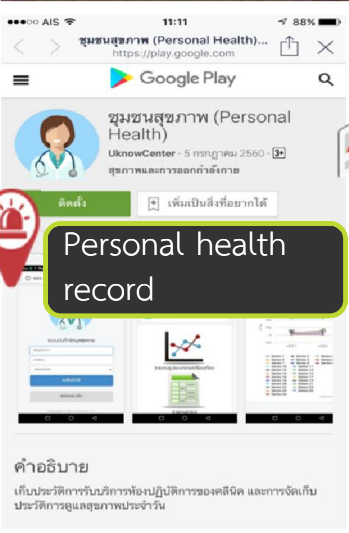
●●○○○ AIS 11:11 88%

ชุมชนสุขภาพ (Personal Health)...
https://play.google.com

Google Play

ชุมชนสุขภาพ (Personal Health)

UknowCenter · 5 กรกฎาคม 2560 · 3+

สุขภาพและการออกกำลังกาย

ติดตั้ง

เพิ่มเป็นสิ่งที่อยากได้

Personal health record

คำอธิบาย

เก็บประวัติการรับบริการห้องปฏิบัติการของคลินิค และการจัดเก็บประวัติการดูแลสุขภาพประจำวัน